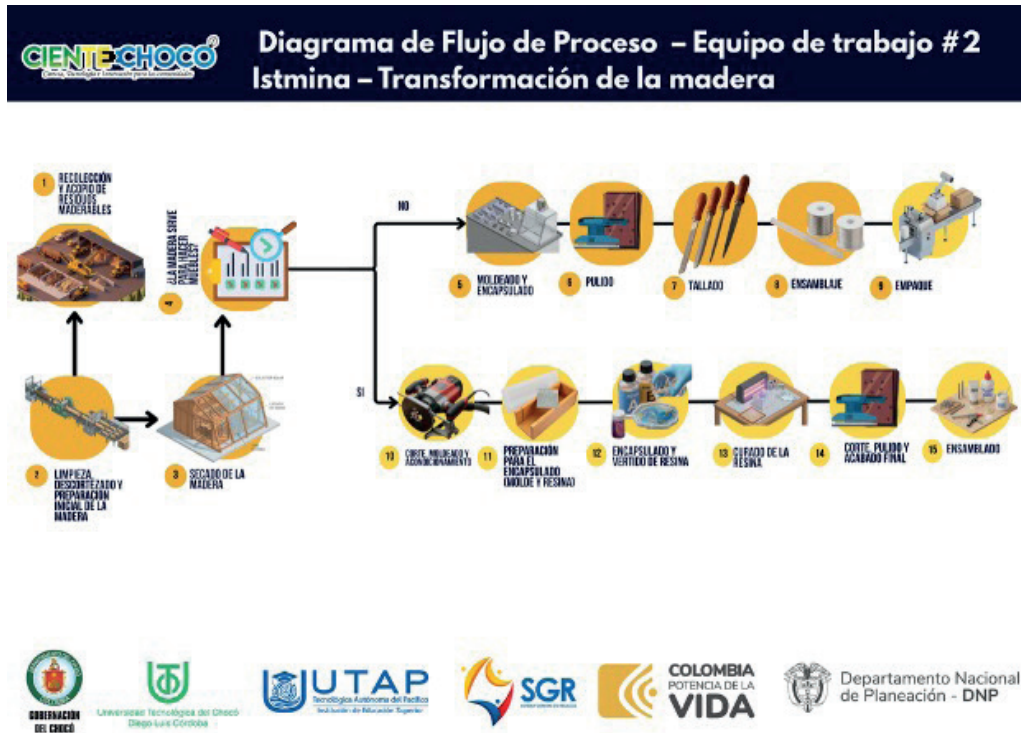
CIENTECHOCO
Ciencia, Tecnología e Innovación para las comunidades

Diagrama de Flujo de Proceso – Equipo de trabajo #2
Istmina – Transformación de la madera

1 RECOLECCIÓN Y ACOPIO DE RESIDUOS MADERABLES

2 LIMPIEZA, DESCORTEZADO Y PREPARACIÓN INICIAL DE LA MADERA

3 SECADO DE LA MADERA

4 ¿LA MADERA SIRVE PARA HACER MUEBLES?

NO

5 MOLDEADO Y ENCAPSULADO

6 PULIDO

7 TALLADO

8 ENSAMBLAJE

9 EMPAQUE

SI

10 CORTE, MOLDEADO Y ACONDICIONAMIENTO

11 PREPARACIÓN PARA EL ENCAPSULADO (MOLDE Y RESINA)

12 ENCAPSULADO Y VERTIDO DE RESINA

13 CURADO DE LA RESINA

14 CORTE, PULIDO Y ACABADO FINAL

15 ENSAMBLADO

GOBERNACIÓN DEL CHOCÓ

Universidad Tecnológica del Chocó Diego Luis Córdoba

UTAP Tecnológica Autónoma del Pacífico Institución de Educación Superior

SGR

COLOMBIA POTENCIA DE LA VIDA

Departamento Nacional de Planeación - DNP